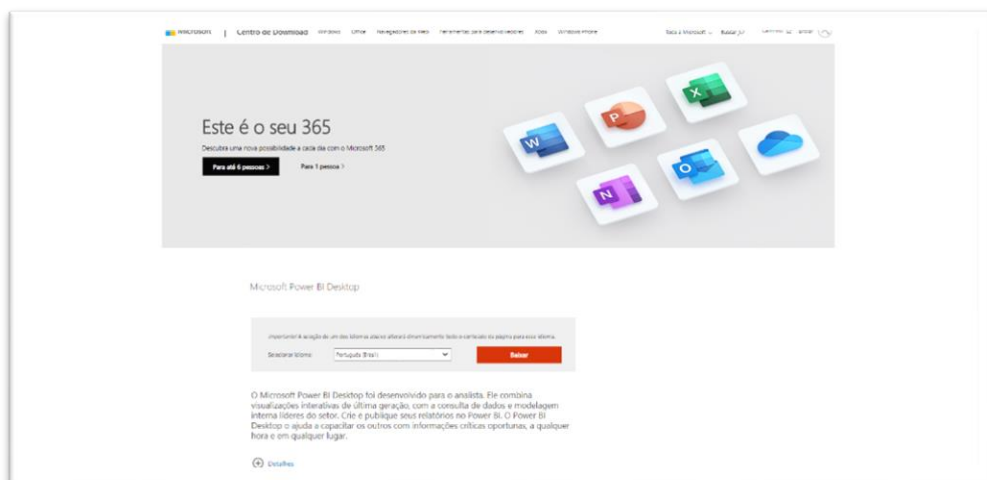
Microsoft | Centro de Download Windows Office Navegadores da Web Ferramentas para desenvolvedores Xbox Windows Phone Tudo a Microsoft Buscar Carrinho Entrar

Este é o seu 365

Descubra uma nova possibilidade a cada dia com o Microsoft 365

Para até 6 pessoas >

Para 1 pessoa >

Microsoft Power BI Desktop

Importante! A seleção de um dos idiomas abaixo alterará dinamicamente todo o conteúdo da página para esse idioma.

Selecionar idioma: Português (Brasil)

Baixar

O Microsoft Power BI Desktop foi desenvolvido para o analista. Ele combina visualizações interativas de última geração, com a consulta de dados e modelagem interna líderes do setor. Crie e publique seus relatórios no Power BI. O Power BI Desktop o ajuda a capacitar os outros com informações críticas oportunas, a qualquer hora e em qualquer lugar.

Detalhes